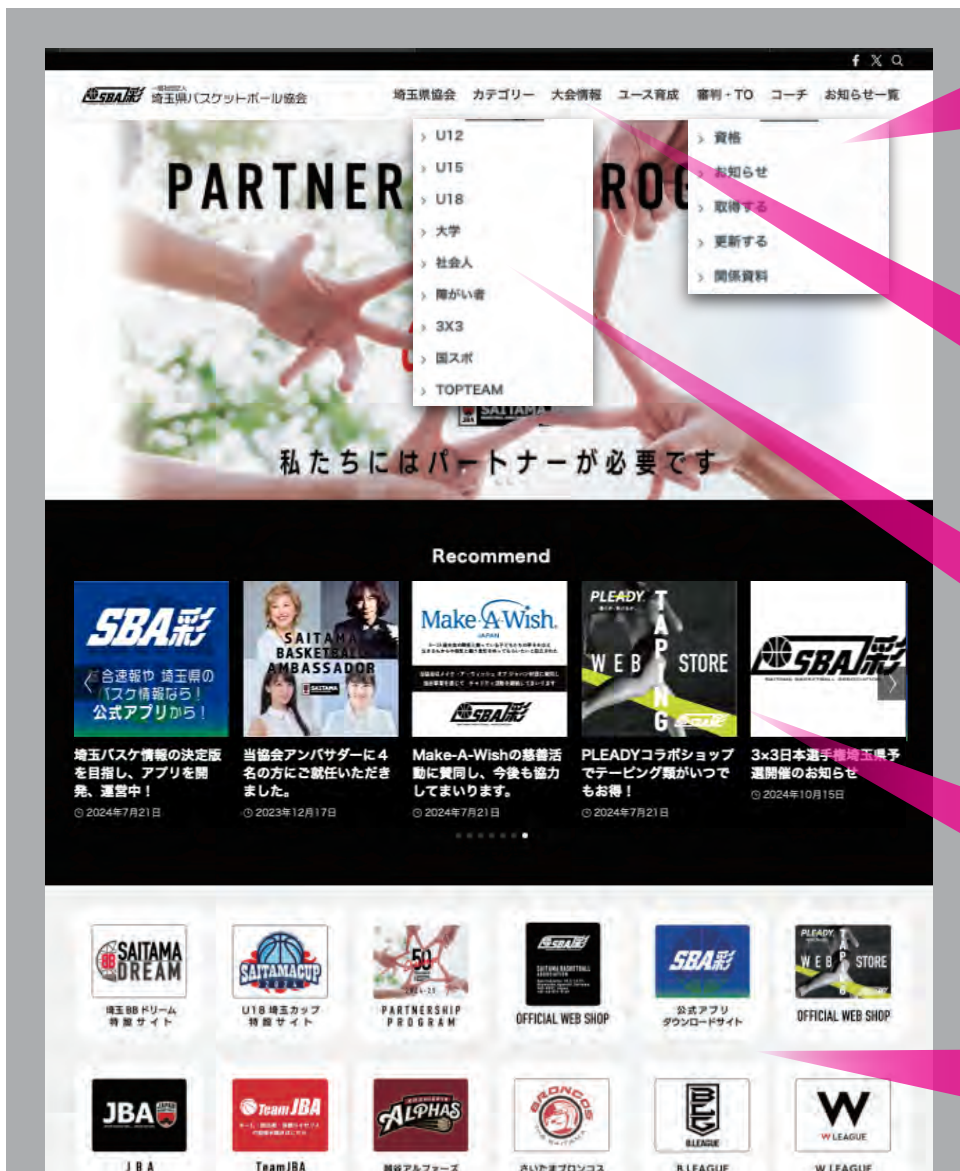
SBA彩 一般社団法人 埼玉県バスケットボール協会

埼玉県協会 カテゴリー 大会情報 ユース育成 審判・TO コーチ お知らせ一覧

U12
U15
U18
大学
社会人
障がい者
3X3
国スポ
TOPTEAM

資格
お知らせ
取得する
更新する
関係資料

PARTNER ROG

SAITAMA

私たちにはパートナーが必要です

Recommend

SBA彩 全速報や 埼玉県のバスケ情報なら！公式アプリから！
埼玉バスケ情報の決定版を目指し、アプリを開発、運営中！
2024年7月21日

SAITAMA BASKETBALL AMBASSADOR
当協会アンバサダーに4名の方にご就任いただきました。
2023年12月17日

Make-A-Wish JAPAN
Make-A-Wishの慈善活動に賛同し、今後も協力してまいります。
2024年7月21日

PLEADY WEB TAPING STORE
PLEADYコラボショップでテーピング類がいつでもお得！
2024年7月21日

SBA彩
3×3日本選手権埼玉県予選開催のお知らせ
2024年10月15日

SAITAMA DREAM
埼玉BBドリーム特設サイト

SAITAMACUP
U18埼玉カップ特設サイト

50
PARTNERSHIP PROGRAM

SBA彩
OFFICIAL WEB SHOP

SBA彩
公式アプリダウンロードサイト

PLEADY WEB TAPING STORE
OFFICIAL WEB SHOP

JBA
JBA

Team JBA
TeamJBA

ALPHAS
越谷アルファーズ

BRONCOS
さいたまブロンコス

B.LEAGUE
B.LEAGUE

W LEAGUE
W LEAGUE